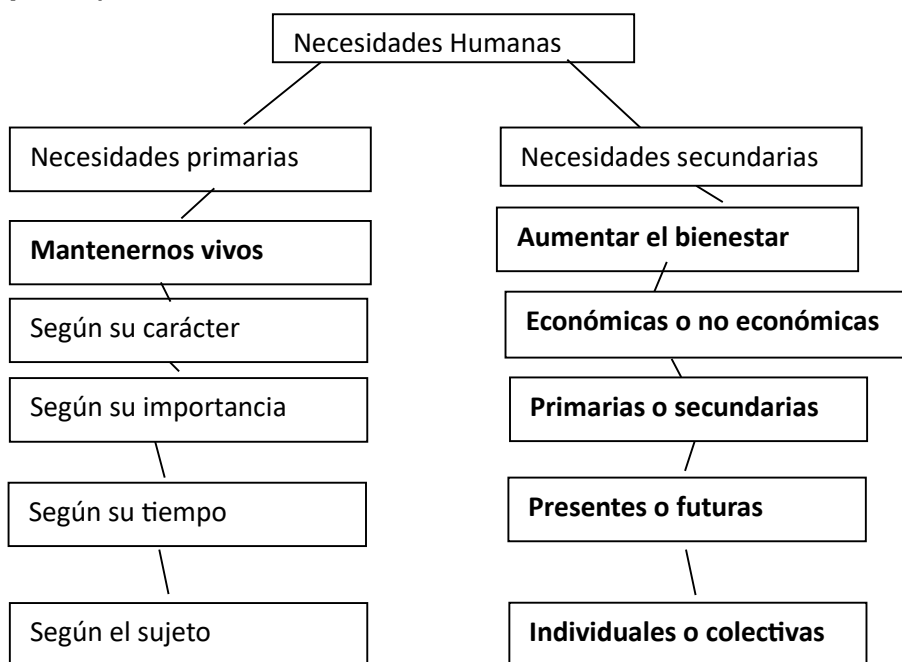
Necesidades Humanas

Necesidades primarias

Mantenernos vivos

Según su carácter

Según su importancia

Según su tiempo

Según el sujeto

Necesidades secundarias

Aumentar el bienestar

Económicas o no económicas

Primarias o secundarias

Presentes o futuras

Individuales o colectivas